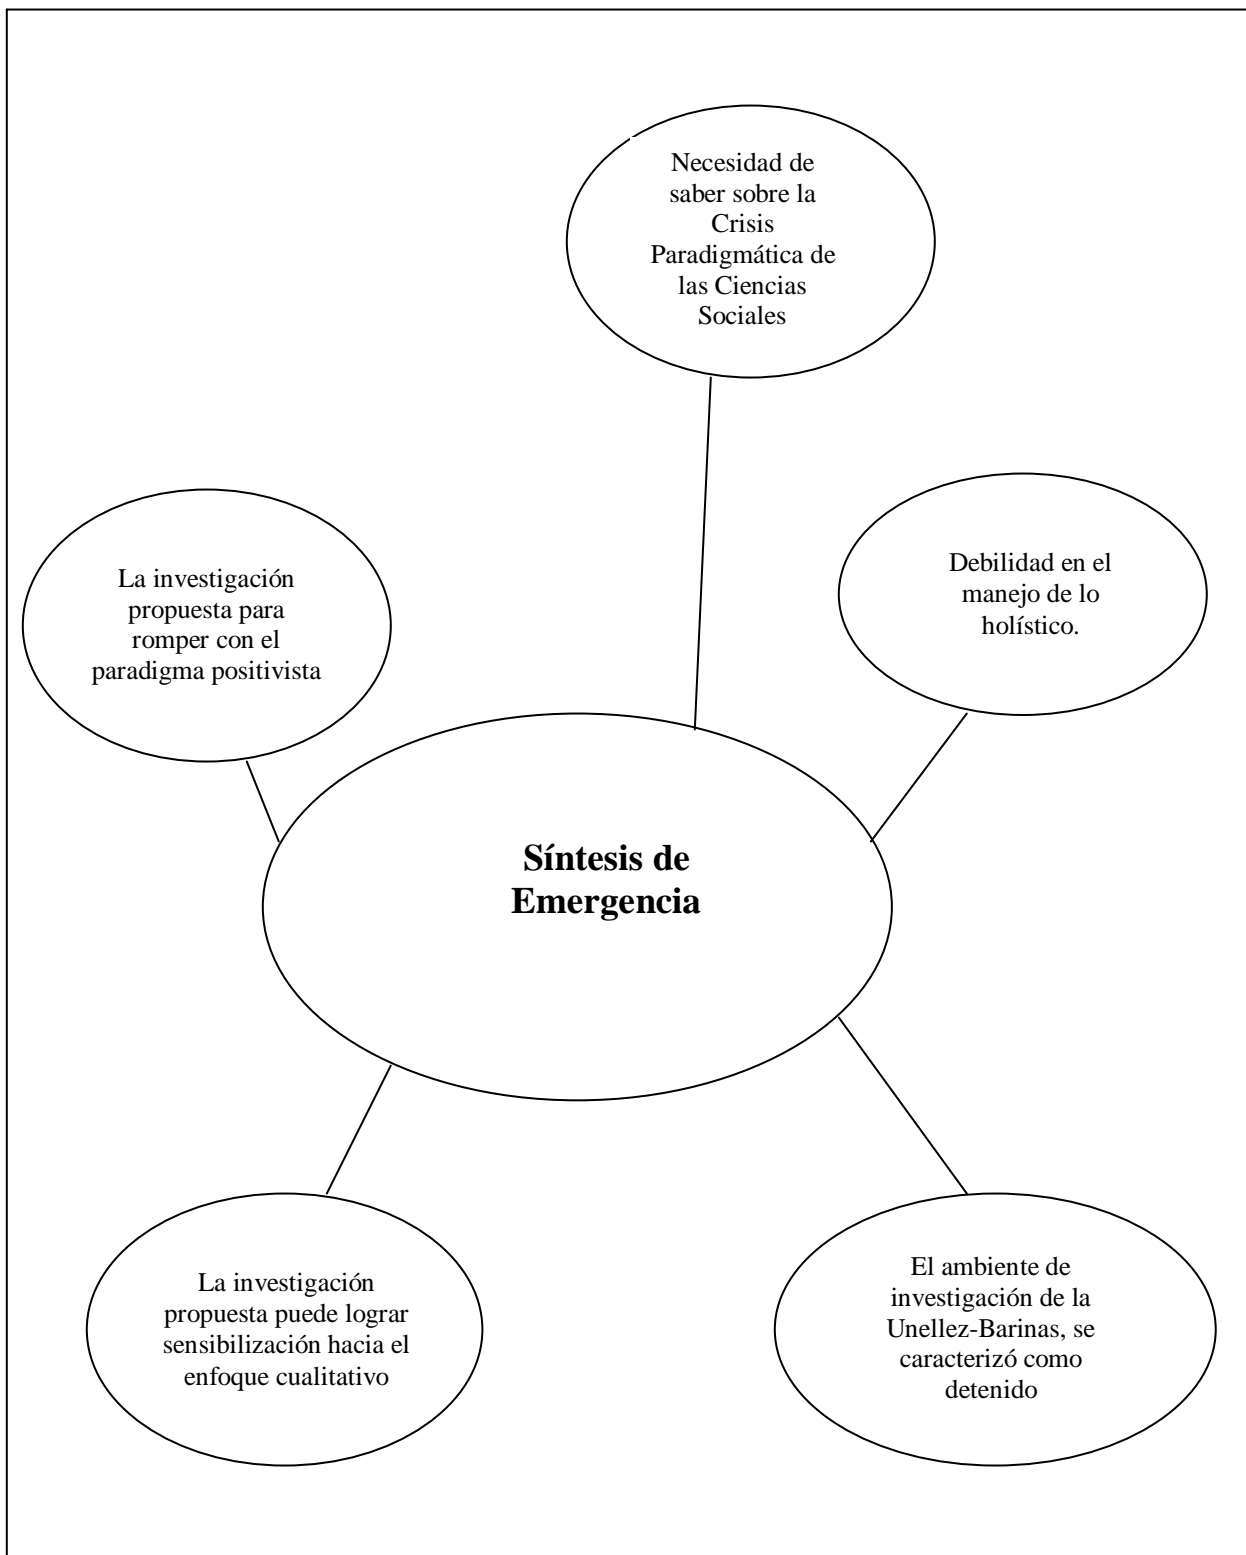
Necesidad de saber sobre la Crisis Paradigmática de las Ciencias Sociales

La investigación propuesta para romper con el paradigma positivista

Debilidad en el manejo de lo holístico.

**Síntesis de Emergencia**

La investigación propuesta puede lograr sensibilización hacia el enfoque cualitativo

El ambiente de investigación de la Unellez-Barinas, se caracterizó como detenido